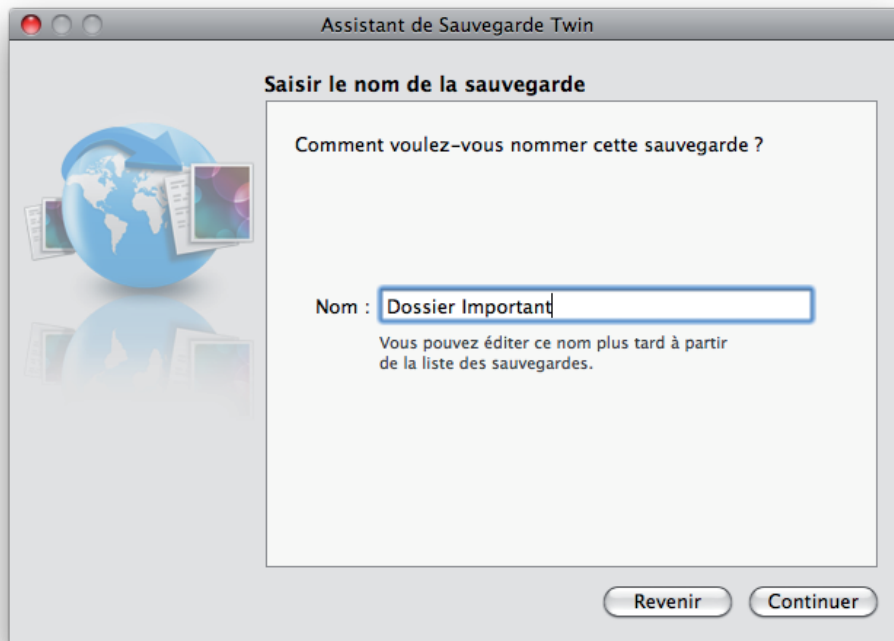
Assistant de Sauvegarde Twin

Saisir le nom de la sauvegarde

Comment voulez-vous nommer cette sauvegarde ?

Nom : Dossier Important

Vous pouvez éditer ce nom plus tard à partir de la liste des sauvegardes.

Revenir

Continuer